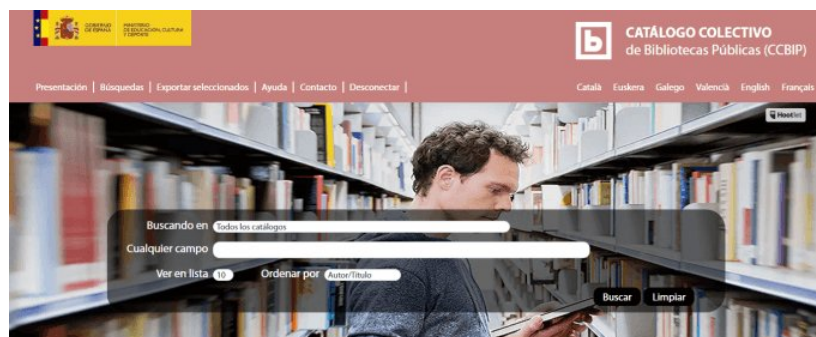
GOBIERNO DE ESPAÑA | MINISTERIO DE EDUCACIÓN, CULTURA Y DEPORTE

CATÁLOGO COLECTIVO
de Bibliotecas Públicas (CCBIP)

Presentación | Búsquedas | Exportar seleccionados | Ayuda | Contacto | Desconectar |

Català Euskera Galego Valencià English Français

Hootlet

Buscando en Todos los catálogos

Cualquier campo

Ver en lista 10 Ordenar por Autor/Título

Buscar Limpiar